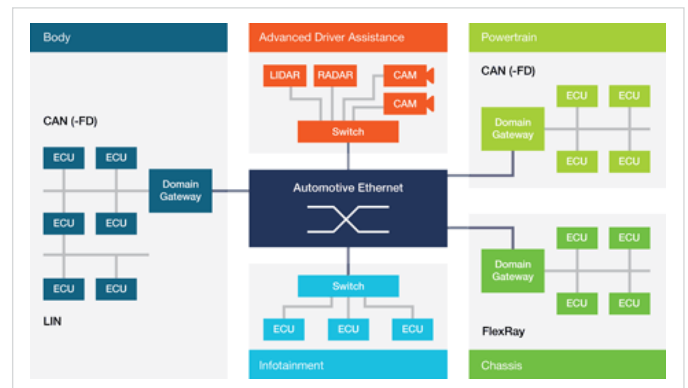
Body

CAN (-FD)

ECU ECU

Domain Gateway

ECU ECU

ECU ECU

LIN

Advanced Driver Assistance

LIDAR RADAR CAM

CAM

Switch

Automotive Ethernet

Switch

ECU ECU ECU

Infotainment

Powertrain

CAN (-FD)

ECU ECU

Domain Gateway

ECU ECU

ECU ECU

Domain Gateway

ECU ECU

FlexRay

Chassis